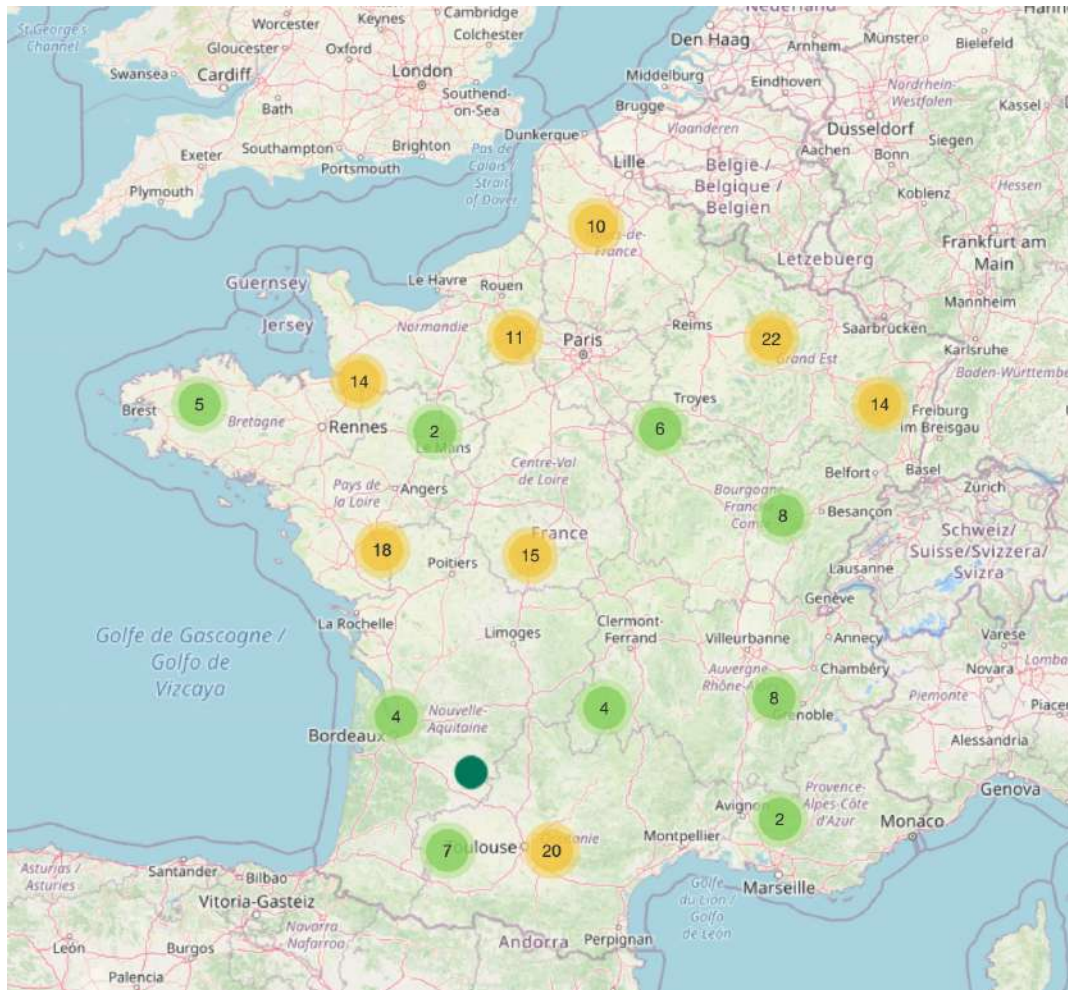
St George's Channel
Worcester
Keynes
Cambridge
Colchester
Nederland
Gloucester
Oxford
Swansea
Cardiff
London
Bath
Southend-on-Sea
Exeter
Southampton
Brighton
Portsmouth
Plymouth
Pas de Calais / Strait of Dover
Dunkerque
Den Haag
Arnhem
Münster
Bielefeld
Middelburg
Eindhoven
Nordrhein-Westfalen
Kassel
Brugge
Vlaanderen
Düsseldorf
Aachen
Bonn
Siegen
Lille
België / Belgique / Belgien
Koblenz
Hessen
10
de-France
Frankfurt am Main
Letzebuerg
Mannheim
Guernsey
Jersey
Le Havre
Rouen
Normandie
11
Paris
Reims
22
Saarbrücken
Grand Est
Karlsruhe
Baden-Württemberg
14
Brest
5
Bretagne
Rennes
2
Le Mans
6
Troyes
14
Freiburg im Breisgau
Centre-Val de Loire
Belfort
Basel
Zürich
Pays de la Loire
Angers
Bourgogne-Franche-Comté
8
Besançon
France
18
Poitiers
15
Schweiz/ Suisse/Svizzera/ Svizra
Lausanne
Genève
La Rochelle
Golfe de Gascogne / Golfo de Vizcaya
Limoges
Clermont-Ferrand
Villeurbanne
Annecy
Varese
Chambéry
Novara
Lomba
Auvergne-Rhône-Alpes
Piemonte
Piacen
8
Grenoble
4
Nouvelle-Aquitaine
Bordeaux
4
Alessandria
Provence-Alpes-Côte d'Azur
Genova
Avignon
2
Monaco
Montpellier
7
Toulouse
20
Occitanie
Asturias / Asturies
Santander
Bilbao
Golfe du Lion / Golfo de León
Marseille
Vitoria-Gasteiz
Navarra / Nafarroa
León
Burgos
Andorra
Perpignan
Palencia